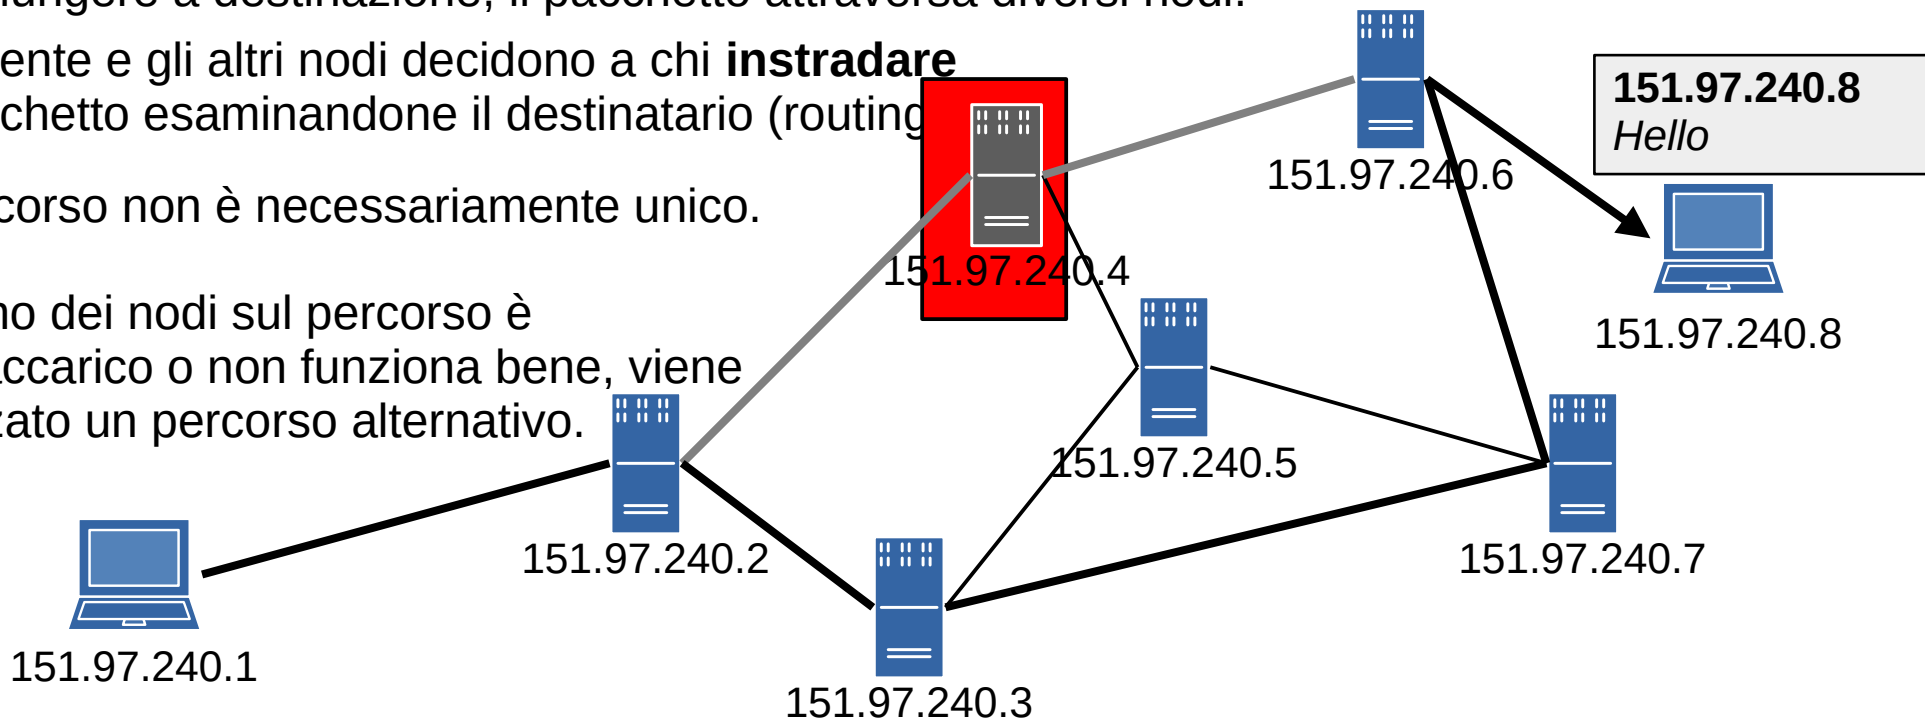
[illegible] a destinazione, il pacchetto attraversa diversi nodi.
ente e gli altri nodi decidono a chi **instradare** chetto esaminandone il destinatario (routing

corso non è necessariamente unico.

no dei nodi sul percorso è ccarico o non funziona bene, viene ato un percorso alternativo.

151.97.240.8
*Hello*

151.97.240.6

151.97.240.4

151.97.240.8

151.97.240.5

151.97.240.2

151.97.240.7

151.97.240.1

151.97.240.3